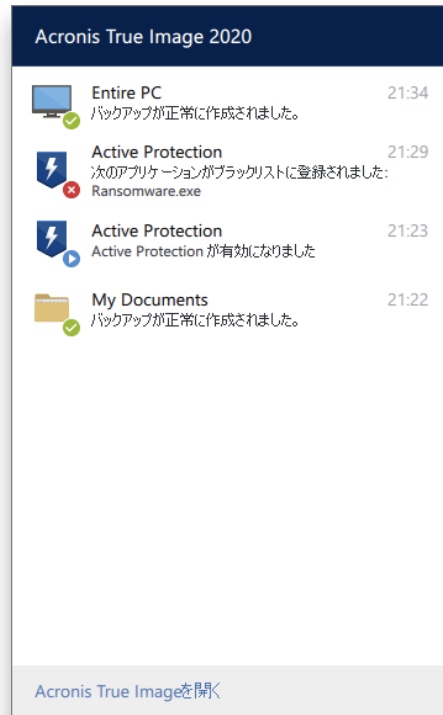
Acronis True Image 2020

Entire PC
21:34
バックアップが正常に作成されました。

Active Protection
21:29
次のアプリケーションがブラックリストに登録されました:
Ransomware.exe

Active Protection
21:23
Active Protection が有効になりました

My Documents
21:22
バックアップが正常に作成されました。

Acronis True Imageを開く